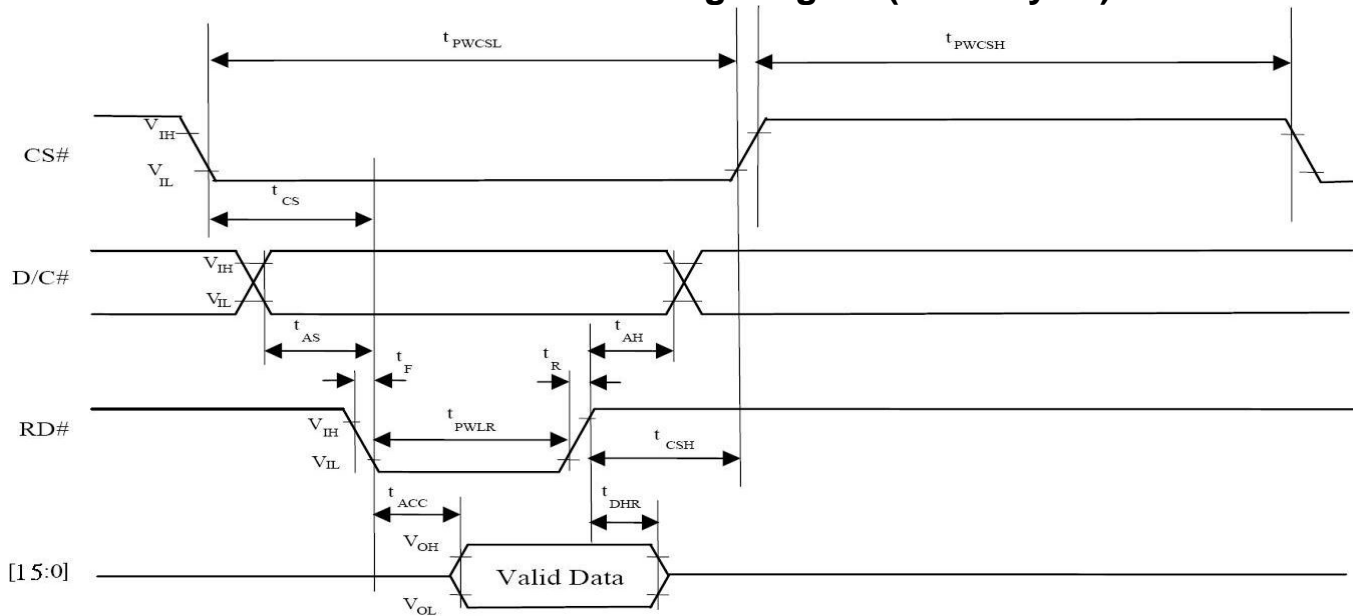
$t_{PWCSL}$

$t_{PWCSH}$

CS#

$V_{IH}$

$V_{IL}$

$t_{CS}$

D/C#

$V_{IH}$

$V_{IL}$

$t_{AS}$

$t_{AH}$

$t_F$

$t_R$

RD#

$V_{IH}$

$V_{IL}$

$t_{PWLR}$

$t_{CSH}$

$t_{ACC}$

$t_{DHR}$

[15:0]

$V_{OH}$

$V_{OL}$

Valid Data